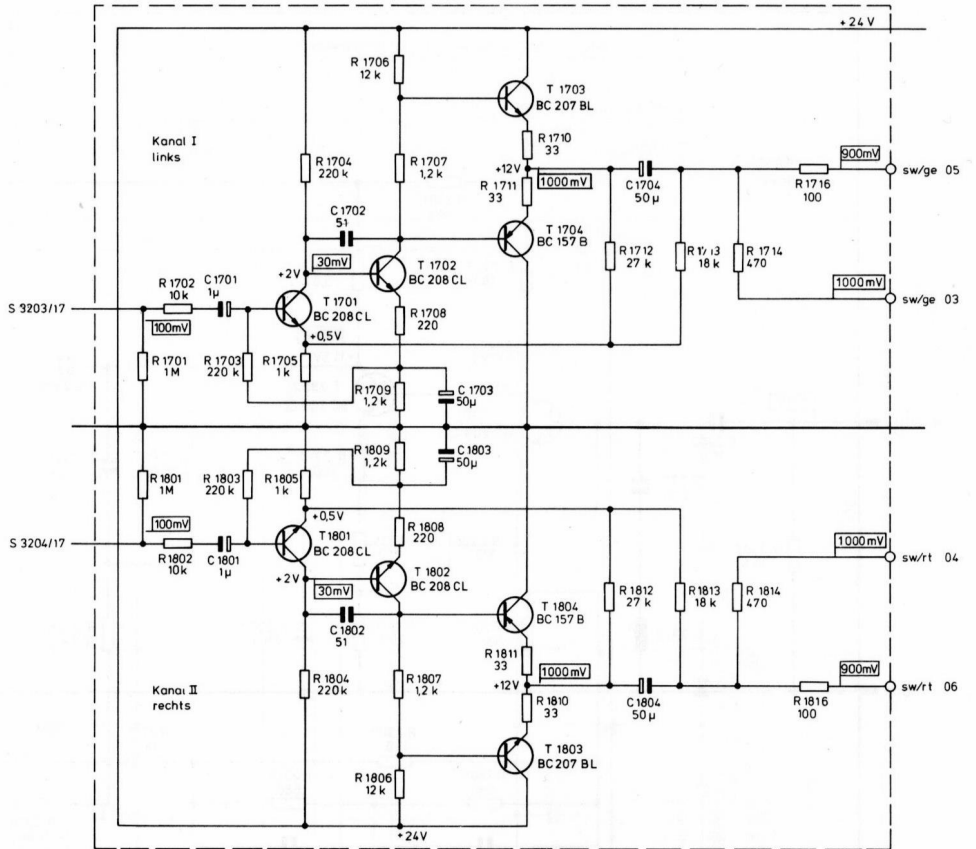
+24 V

Kanal I
links

R 1706
12 k

T 1703
BC 207 BL

R 1710
33

R 1704
220 k

R 1707
1,2 k

+12V

R 1711
33

1000 mV

C 1704
50 µ

R 1716
100

900mV

sw/ge 05

C 1702
51

T 1704
BC 157 B

R 1712
27 k

R 1713
18 k

R 1714
470

+2V

30mV

T 1702
BC 208 CL

1000mV

sw/ge 03

S 3203/17

R 1702
10k

C 1701
1µ

T 1701
BC 208 CL

R 1708
220

100mV

+0,5V

R 1701
1M

R 1703
220 k

R 1705
1 k

R 1709
1,2 k

C 1703
50µ

R 1801
1M

R 1803
220 k

R 1805
1 k

R 1809
1,2 k

C 1803
50µ

+0,5V

R 1808
220

100mV

S 3204/17

R 1802
10k

C 1801
1µ

T 1801
BC 208 CL

1000mV

sw/rt 04

+2V

30mV

T 1802
BC 208 CL

R 1812
27 k

R 1813
18 k

R 1814
470

C 1802
51

T 1804
BC 157 B

R 1811
33

1000mV

Kanal II
rechts

R 1804
220k

R 1807
1,2 k

+12V

R 1810
33

C 1804
50 µ

R 1816
100

900mV

sw/rt 06

T 1803
BC 207 BL

R 1806
12 k

+24V